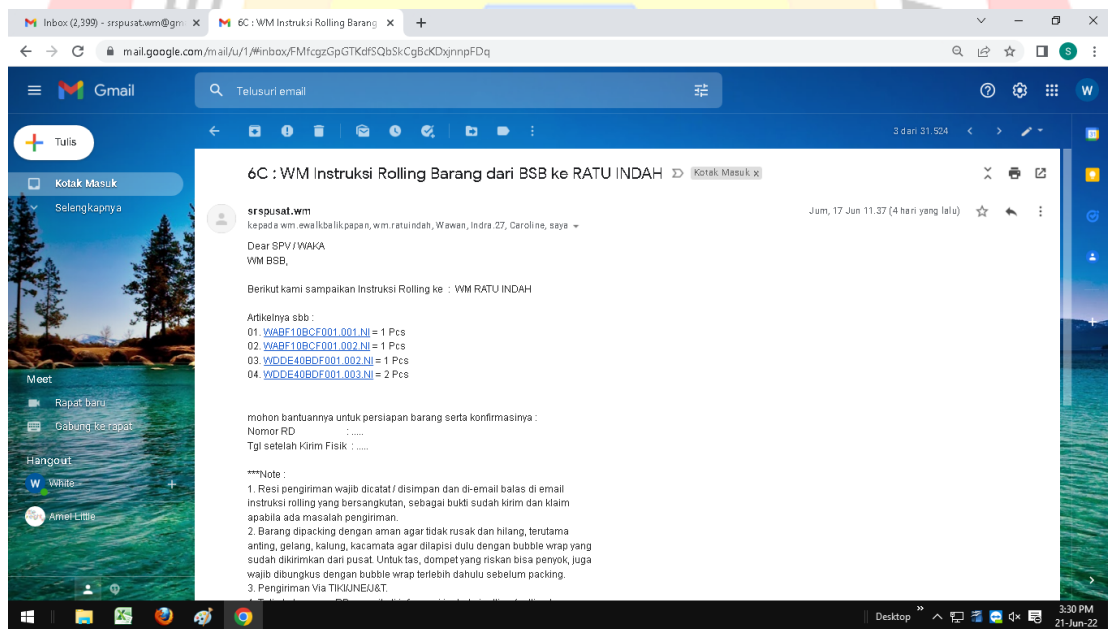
Inbox (2,399) - srspusat.wm@gm ×
6C : WM Instruksi Rolling Barang ×
+

mail.google.com/mail/u/1/#inbox/FMfcgzGpGTKdfSQbSkCgBcKDxjnnpFDq

Gmail
Telusuri email

Tulis
Kotak Masuk
Selengkapnya

Meet
Rapat baru
Gabung ke rapat

Hangout
White
Amel Little

3 dari 31.524

6C : WM Instruksi Rolling Barang dari BSB ke RATU INDAH Kotak Masuk ×

srspusat.wm
kepada wm.ewalkbalikpapan, wm.ratuindah, Wawan, Indra.27, Caroline, saya
Jum, 17 Jun 11.37 (4 hari yang lalu)

Dear SPV / WAKA
WM BSB,

Berikut kami sampaikan Instruksi Rolling ke : WM RATU INDAH

Artikelnya sbb :
01. WABF10BCF001.001.NI = 1 Pcs
02. WABF10BCF001.002.NI = 1 Pcs
03. WDDE40BDF001.002.NI = 1 Pcs
04. WDDE40BDF001.003.NI = 2 Pcs

mohon bantuannya untuk persiapan barang serta konfirmasinya :
Nomor RD : .....
Tgl setelah Kirim Fisik : .....

***Note :
1. Resi pengiriman wajib dicatat / disimpan dan di-email balas di email instruksi rolling yang bersangkutan, sebagai bukti sudah kirim dan klaim apabila ada masalah pengiriman.
2. Barang dipacking dengan aman agar tidak rusak dan hilang, terutama anting, gelang, kalung, kacamata agar dilapisi dulu dengan bubble wrap yang sudah dikirimkan dari pusat. Untuk tas, dompet yang riskan bisa penyok, juga wajib dibungkus dengan bubble wrap terlebih dahulu sebelum packing.
3. Pengiriman Via TIKI/JNE/J&T.
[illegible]

Desktop
3:30 PM
21-Jun-22